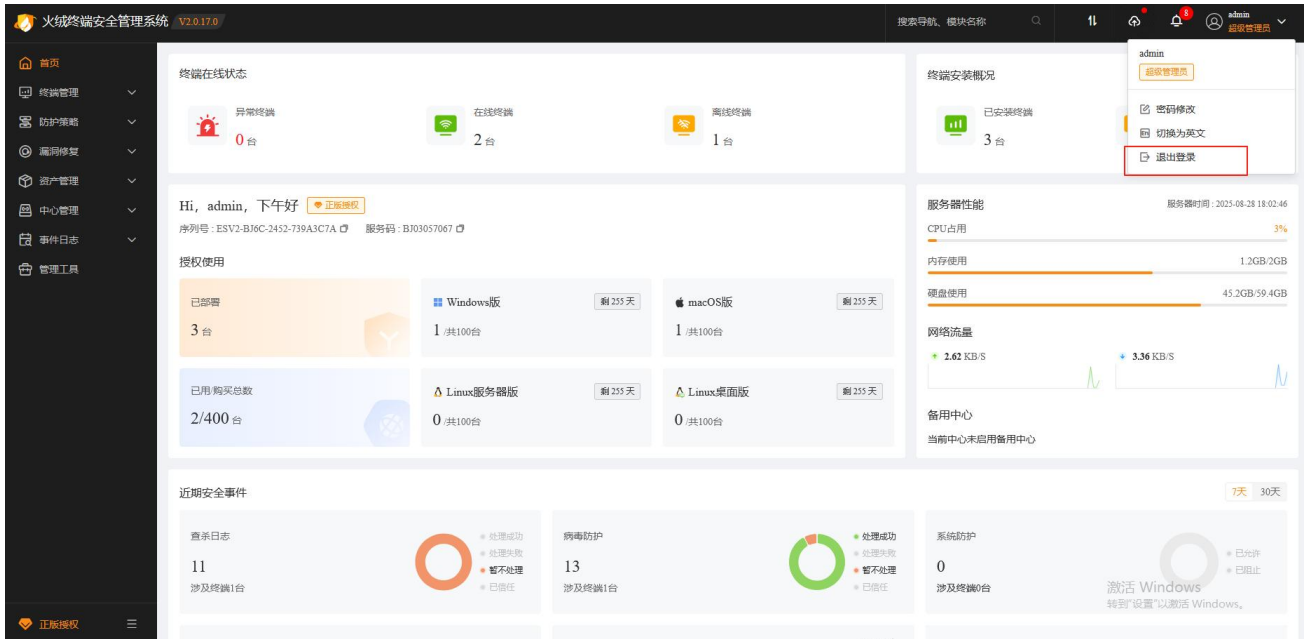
火绒终端安全管理系统 V2.0.17.0

搜索导航、模块名称

8

admin
超级管理员

首页
终端管理
防护策略
漏洞修复
资产管理
中心管理
事件日志
管理工具

正版授权

终端在线状态

异常终端
0台

在线终端
2台

离线终端
1台

终端安装概况

已安装终端
3台

admin
超级管理员
密码修改
切换为英文
退出登录

Hi，admin，下午好 正版授权
序列号：ESV2-BJ6C-2452-739A3C7A 服务码：BJ03057067

授权使用

已部署
3台

Windows版 剩255天
1 /共100台

macOS版 剩255天
1 /共100台

已用/购买总数
2/400台

Linux服务器版 剩255天
0 /共100台

Linux桌面版 剩255天
0 /共100台

服务器性能
服务器时间：2025-08-28 18:02:46
CPU占用 3%
内存使用 1.2GB/2GB
硬盘使用 45.2GB/59.4GB

网络流量
2.62 KB/S
3.36 KB/S

备用中心
当前中心未启用备用中心

近期安全事件
7天 30天

查杀日志
11
涉及终端1台
处理成功
处理失败
暂不处理
已信任

病毒防护
13
涉及终端1台
处理成功
处理失败
暂不处理
已信任

系统防护
0
涉及终端0台
已允许
已阻止

激活 Windows
转到"设置"以激活 Windows。